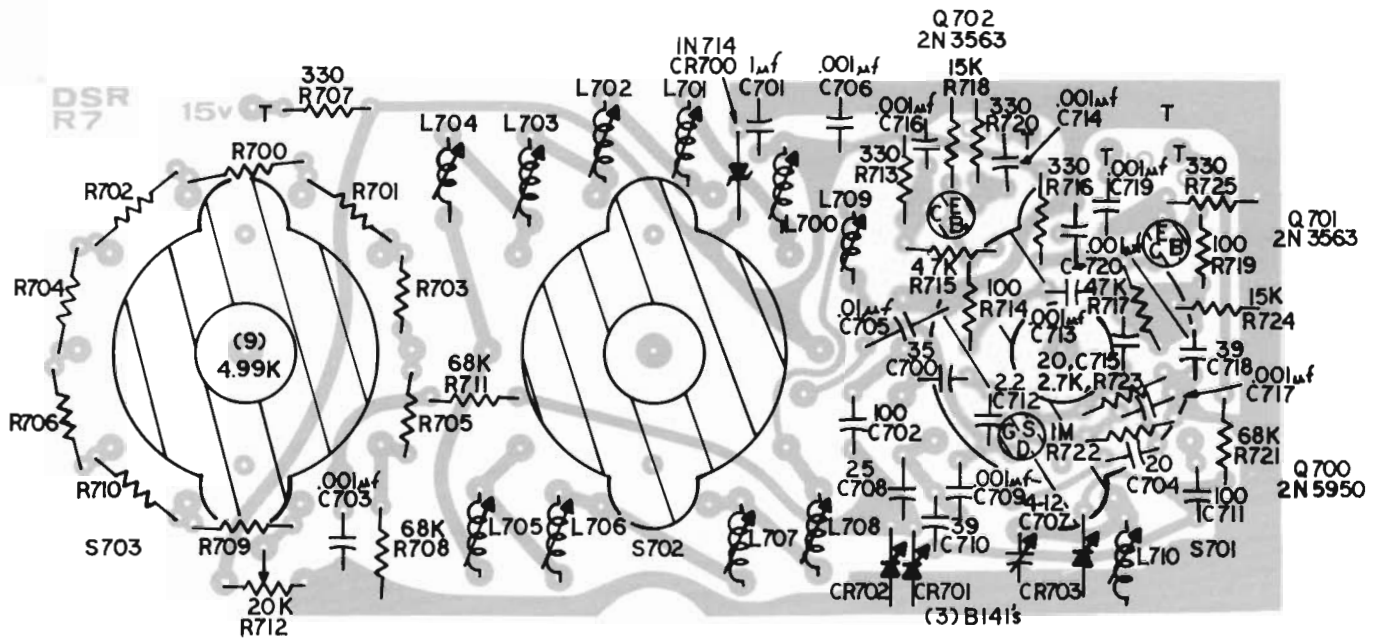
Q702
2N3563

DSR
R7

15v

330
R707

T

IN714
CR700

1µf
C701

.001µf
C706

15K
R718

.001µf
C716

330
R720

.001µf
C714

T

L702

L701

L704

L703

R700

R702

R701

330
R713

330
R716

T .001µf
C719

T 330
R725

L709

L700

Q701
2N3563

R704

R703

(9)
4.99K

47K
R715

100
R714

.001µf
C720

47K
R717

100
R719

15K
R724

.01µf
C705

.001µf
C713

35
C700

20 C715
2.7K R723

39
C718

.001µf
C717

68K
R711

R706

R705

2.2
C712

G S D

1M
R722

100
C702

68K
R721

25
C708

.001µf
C709

20
C704

Q700
2N5950

R710

.001µf
C703

4-12
C707

100
C711

S703

R709

68K
R708

L705

L706

S702

L707

L708

39
C710

S701

L710

20K
R712

CR702

CR701

CR703

(3) B141's